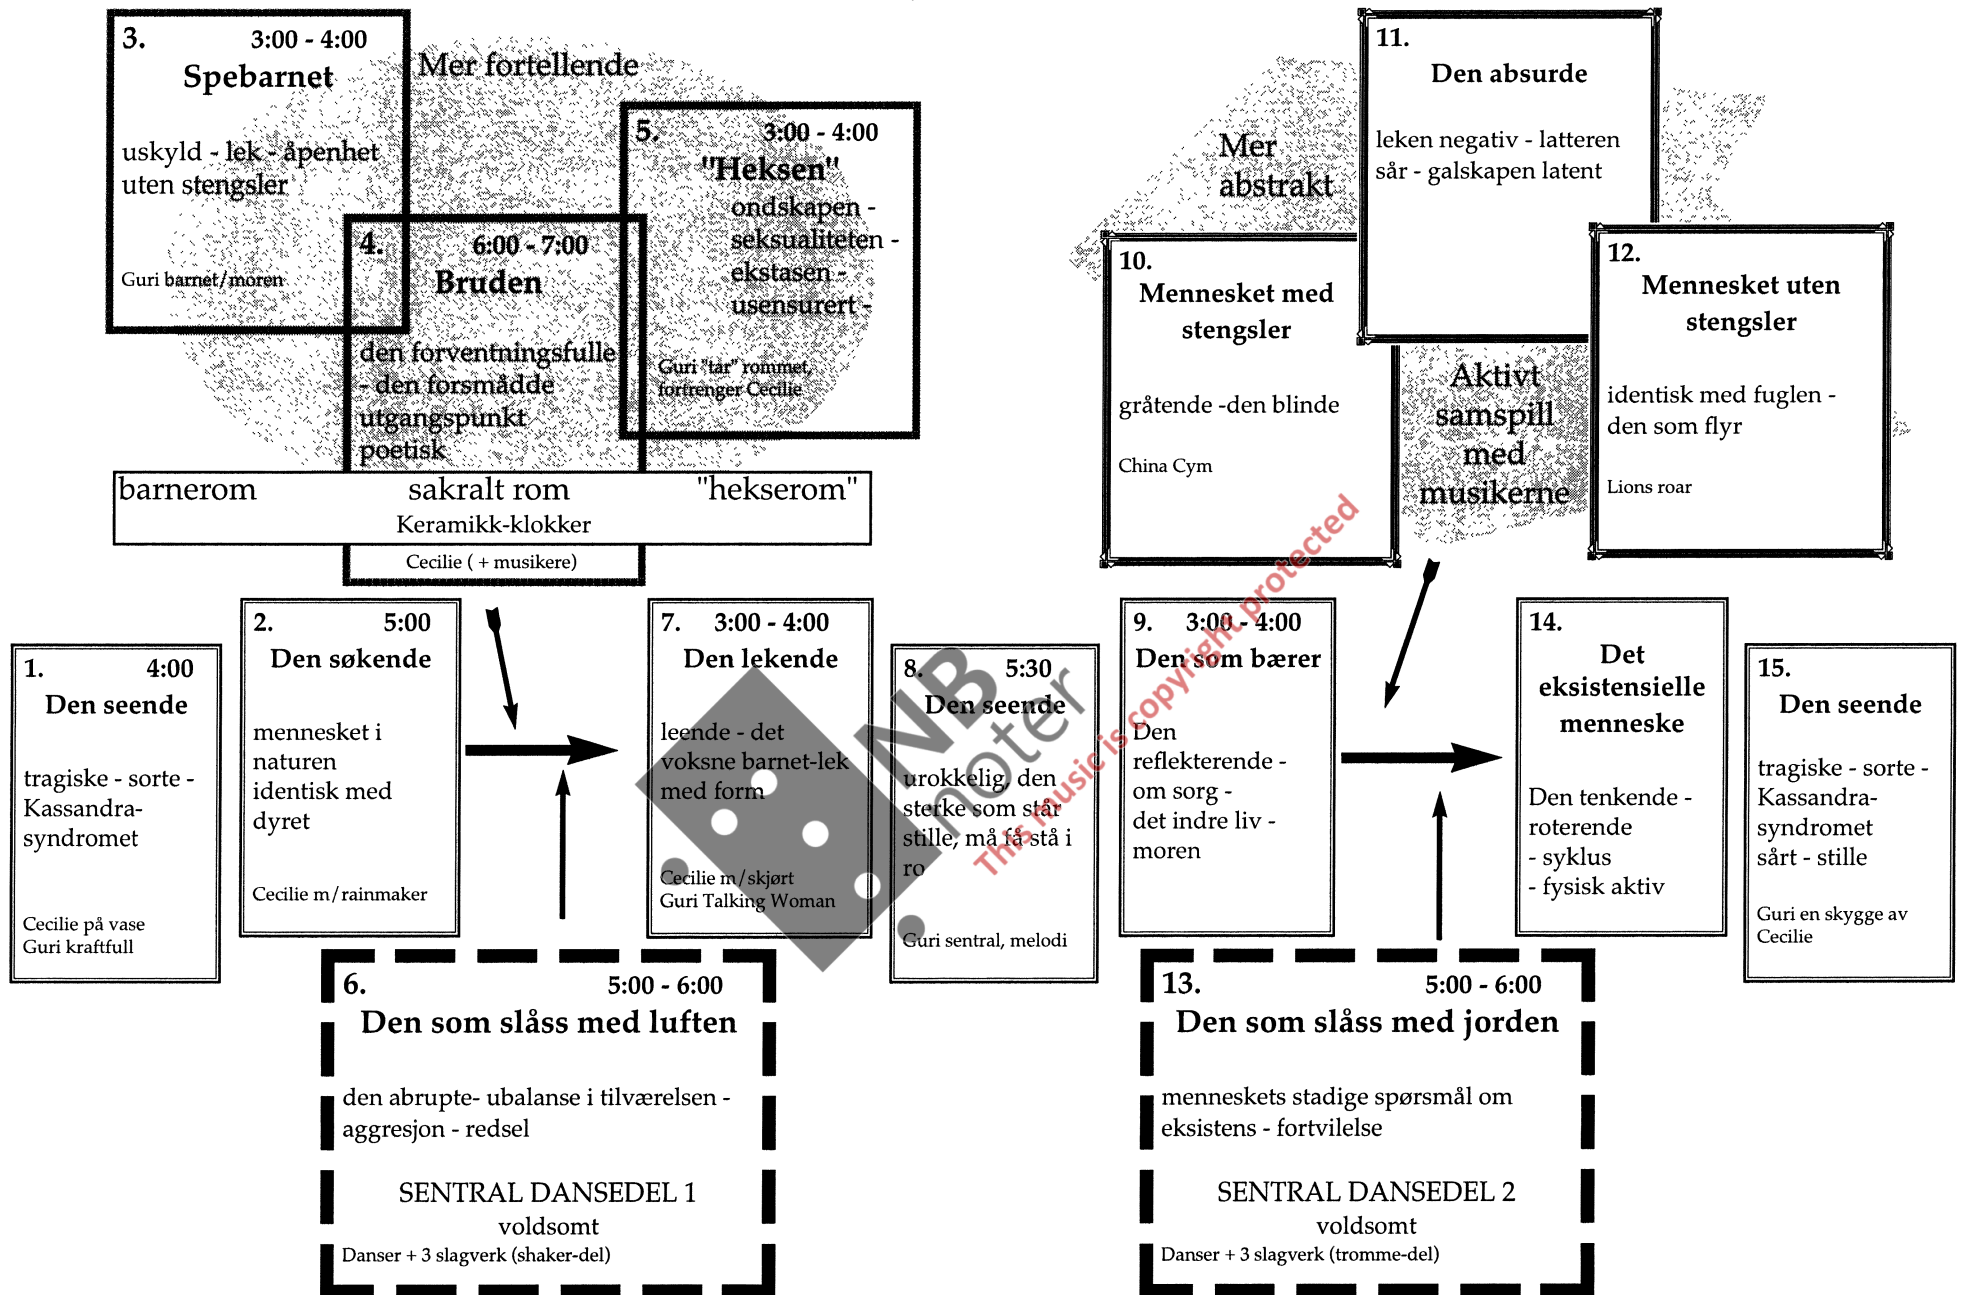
3. 3:00 - 4:00
Spebarnet

uskyld - lek - åpenhet uten stengsler

Guri barnet/moren

Mer fortellende

5. 3:00 - 4:00
"Heksen"
ondskapen - seksualiteten - ekstasen - usensurert -

Guri "tar" rommet, fortrenger Cecilie

4. 6:00 - 7:00
Bruden

den forventningsfulle - den forsmådde utgangspunkt poetisk

barnerom sakralt rom "hekserom"
Keramikk-klokker

Cecilie ( + musikere)

Mer abstrakt

11.
Den absurde

leken negativ - latteren sår - galskapen latent

10.
Mennesket med stengsler

gråtende -den blinde

China Cym

Aktivt samspill med musikerne

12.
Mennesket uten stengsler

identisk med fuglen - den som flyr

Lions roar

1. 4:00
Den seende

tragiske - sorte - Kassandra-syndromet

Cecilie på vase
Guri kraftfull

2. 5:00
Den søkende

mennesket i naturen identisk med dyret

Cecilie m/rainmaker

7. 3:00 - 4:00
Den lekende

leende - det voksne barnet-lek med form

Cecilie m/skjørt
Guri Talking Woman

8. 5:30
Den seende

urokkelig, den sterke som står stille, må få stå i ro

Guri sentral, melodi

9. 3:00 - 4:00
Den som bærer

Den reflekterende - om sorg - det indre liv - moren

14.
Det eksistensielle menneske

Den tenkende - roterende
- syklus
- fysisk aktiv

15.
Den seende

tragiske - sorte - Kassandra-syndromet sårt - stille

Guri en skygge av Cecilie

6. 5:00 - 6:00
Den som slåss med luften

den abrupte- ubalanse i tilværelsen - aggresjon - redsel

SENTRAL DANSEDEL 1
voldsomt
Danser + 3 slagverk (shaker-del)

13. 5:00 - 6:00
Den som slåss med jorden

menneskets stadige spørsmål om eksistens - fortvilelse

SENTRAL DANSEDEL 2
voldsomt
Danser + 3 slagverk (tromme-del)

NB noter
This music is copyright protected